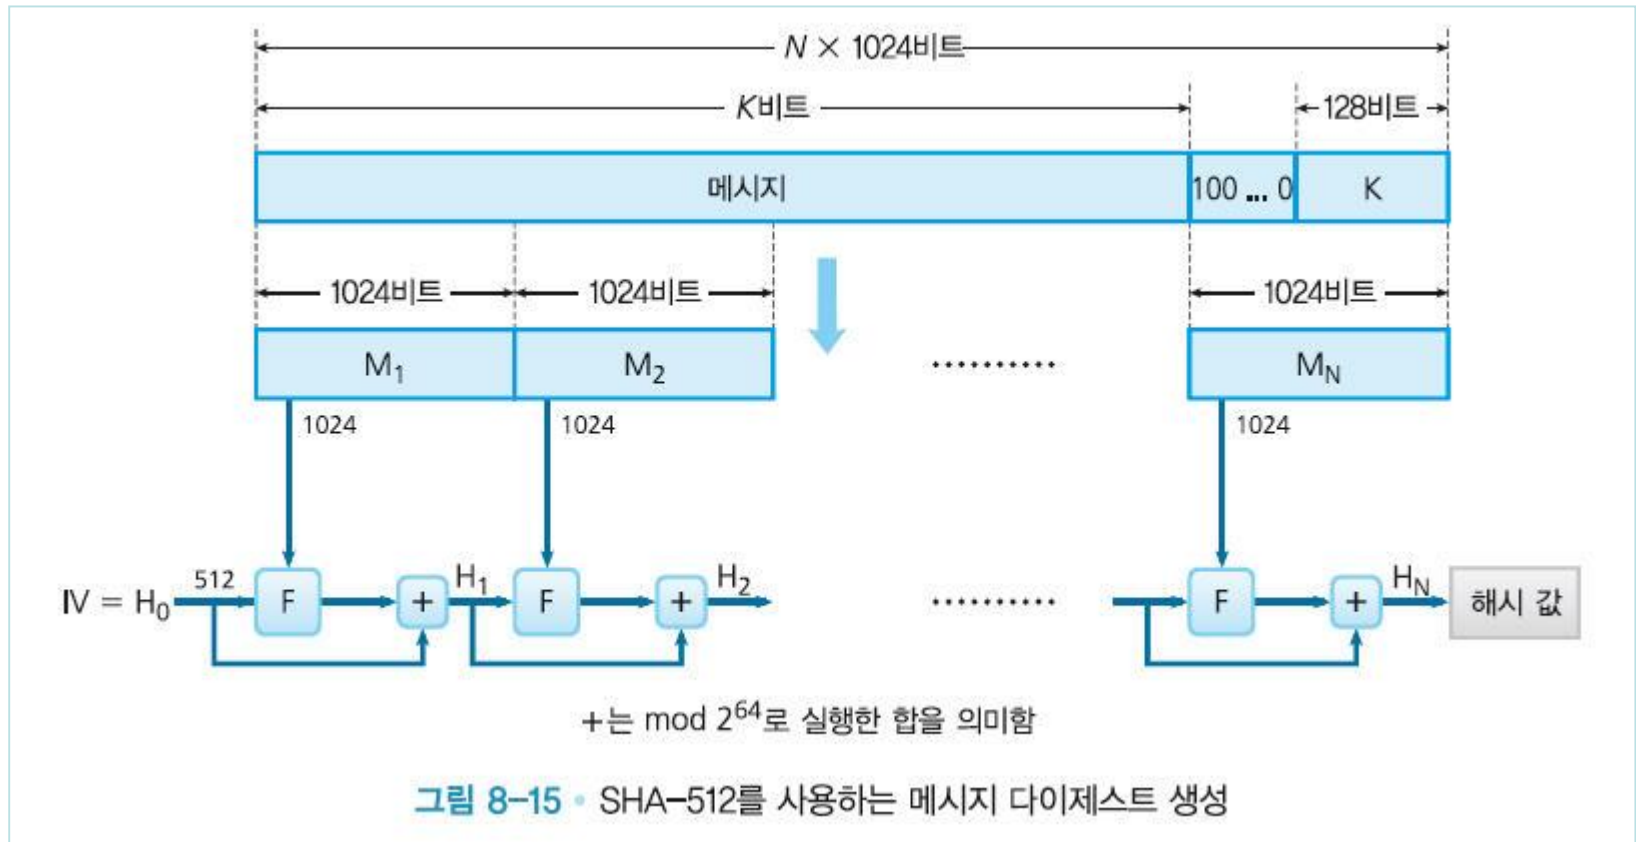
$N \times 1024$비트

$K$비트

128비트

메시지

100 ... 0

K

1024비트

1024비트

1024비트

$M_1$

$M_2$

..........

$M_N$

1024

1024

1024

IV = $H_0$

512

F

+

$H_1$

F

+

$H_2$

..........

F

+

$H_N$

해시 값

+는 mod $2^{64}$로 실행한 합을 의미함

그림 8-15 • SHA-512를 사용하는 메시지 다이제스트 생성